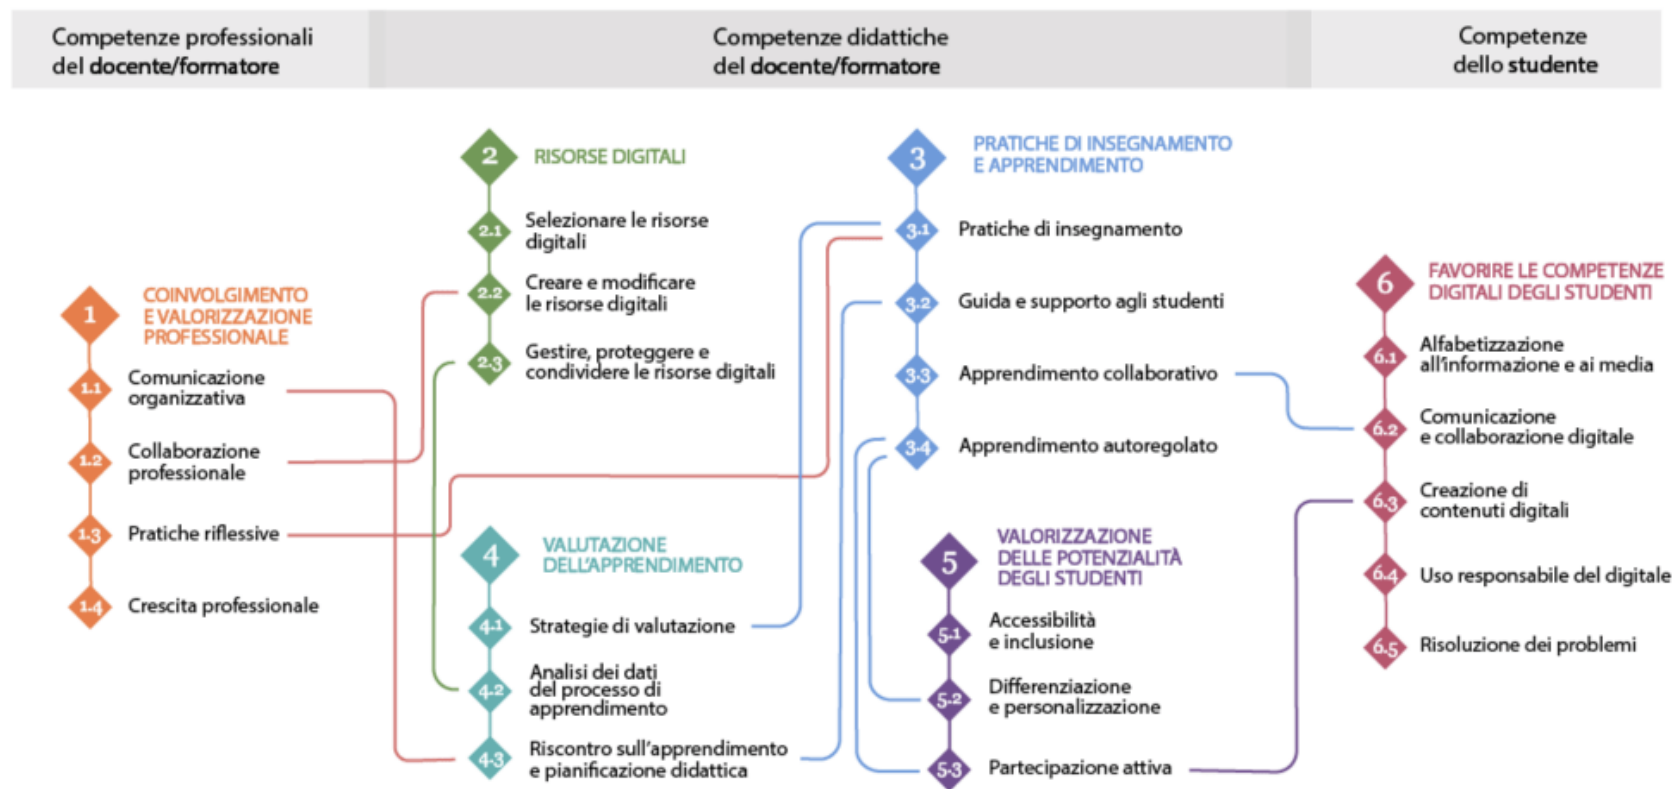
Competenze professionali del docente/formatore

Competenze didattiche del docente/formatore

Competenze dello studente

1 COINVOLGIMENTO E VALORIZZAZIONE PROFESSIONALE

1.1 Comunicazione organizzativa

1.2 Collaborazione professionale

1.3 Pratiche riflessive

1.4 Crescita professionale

2 RISORSE DIGITALI

2.1 Selezionare le risorse digitali

2.2 Creare e modificare le risorse digitali

2.3 Gestire, proteggere e condividere le risorse digitali

4 VALUTAZIONE DELL'APPRENDIMENTO

4.1 Strategie di valutazione

4.2 Analisi dei dati del processo di apprendimento

4.3 Riscontro sull'apprendimento e pianificazione didattica

3 PRATICHE DI INSEGNAMENTO E APPRENDIMENTO

3.1 Pratiche di insegnamento

3.2 Guida e supporto agli studenti

3.3 Apprendimento collaborativo

3.4 Apprendimento autoregolato

5 VALORIZZAZIONE DELLE POTENZIALITÀ DEGLI STUDENTI

5.1 Accessibilità e inclusione

5.2 Differenziazione e personalizzazione

5.3 Partecipazione attiva

6 FAVORIRE LE COMPETENZE DIGITALI DEGLI STUDENTI

6.1 Alfabetizzazione all'informazione e ai media

6.2 Comunicazione e collaborazione digitale

6.3 Creazione di contenuti digitali

6.4 Uso responsabile del digitale

6.5 Risoluzione dei problemi